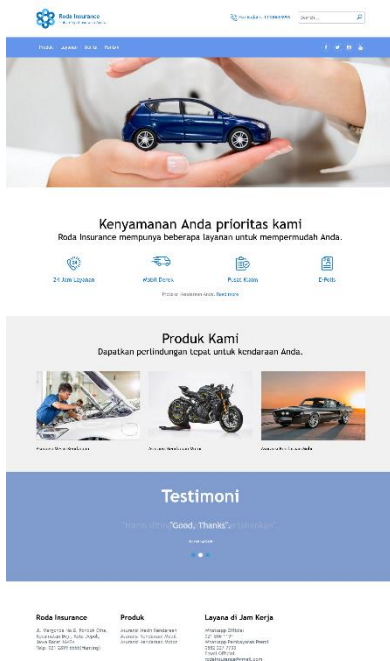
Roda Insurance
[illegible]

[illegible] Search

Produk Layanan Berita Kontak

Kenyamanan Anda prioritas kami

Roda Insurance mempunyai beberapa layanan untuk mempermudah Anda.

24 Jam Layanan

Mobil Derek

Pusat Klaim

E-Polis

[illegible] Read more

Produk Kami

Dapatkan perlindungan tepat untuk kendaraan Anda.

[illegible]

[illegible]

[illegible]

Testimoni

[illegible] "Good, Thanks" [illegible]

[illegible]

Roda Insurance

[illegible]

Produk

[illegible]
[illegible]
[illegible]

Layana di Jam Kerja

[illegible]